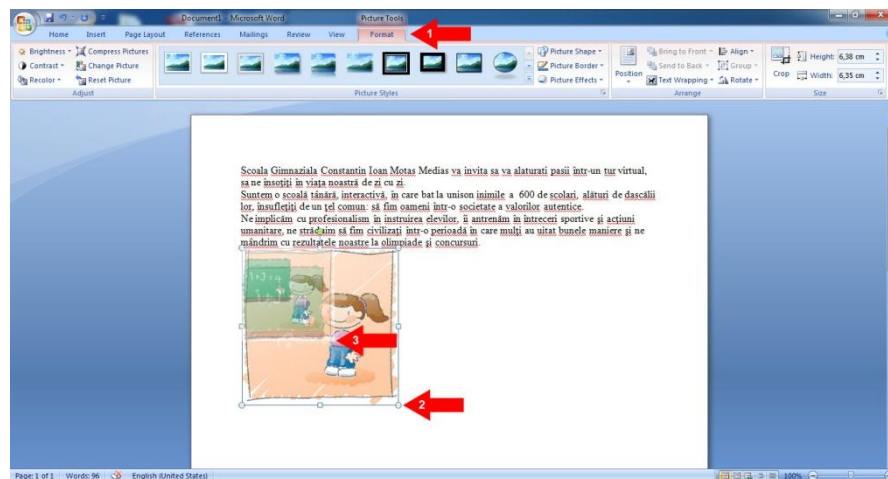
Document1 - Microsoft Word

Picture Tools

Home Insert Page Layout References Mailings Review View Format

1

Brightness Compress Pictures
Contrast Change Picture
Recolor Reset Picture
Adjust

Picture Styles

Picture Shape
Picture Border
Picture Effects

Position

Bring to Front Align
Send to Back Group
Text Wrapping Rotate
Arrange

Crop Height: 6,38 cm
Width: 6,35 cm
Size

Scoala Gimnaziala Constantin Ioan Motas Medias va invita sa va alaturati pasii într-un tur virtual, sa ne însoţiţi în viaţa noastră de zi cu zi.
Suntem o şcoală tânără, interactivă, în care bat la unison inimile a 600 de scolari, alături de dascălii lor, însufleţiţi de un ţel comun: să fim oameni într-o societate a valorilor autentice.
Ne implicăm cu profesionalism în instruirea elevilor, îi antrenăm în întreceri sportive şi acţiuni umanitare, ne străduim să fim civilizaţi într-o perioadă în care mulţi au uitat bunele maniere şi ne mândrim cu rezultatele noastre la olimpiade şi concursuri.

3

2

Page: 1 of 1 Words: 96 English (United States) 100%